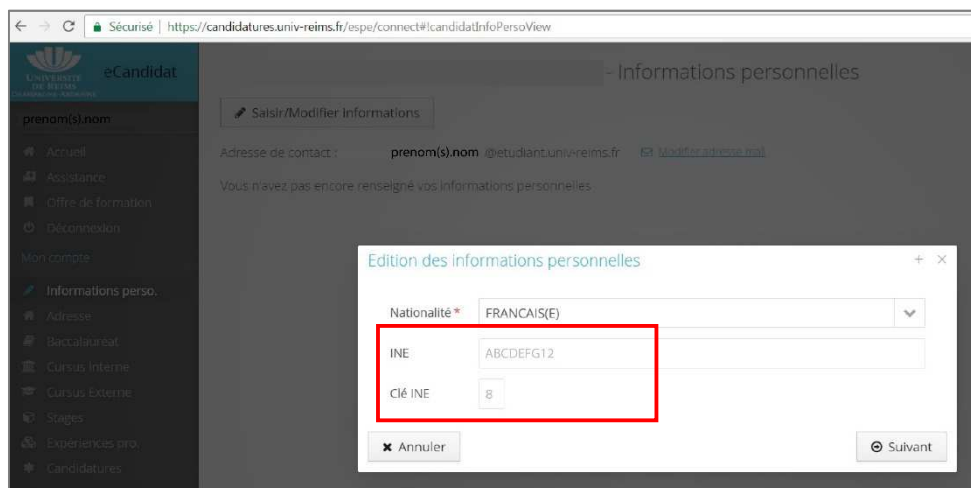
Sécurisé | https://candidatures.univ-reims.fr/espe/connect#!candidatInfoPersoView

UNIVERSITE DE REIMS CHAMPAGNE-ARDENNE eCandidat

prenom(s).nom

Accueil
Assistance
Offre de formation
Déconnexion
Mon compte
Informations perso.
Adresse
Baccalauréat
Cursus interne
Cursus Externe
Stages
Expériences pro.
Candidatures

- Informations personnelles

Saisir/Modifier informations

Adresse de contact : prenom(s).nom @etudiant.univ-reims.fr Modifier adresse mail

Vous n'avez pas encore renseigné vos informations personnelles

Edition des informations personnelles

Nationalité * FRANCAIS(E)

INE ABCDEFG12

Clé INE 8

Annuler

Suivant